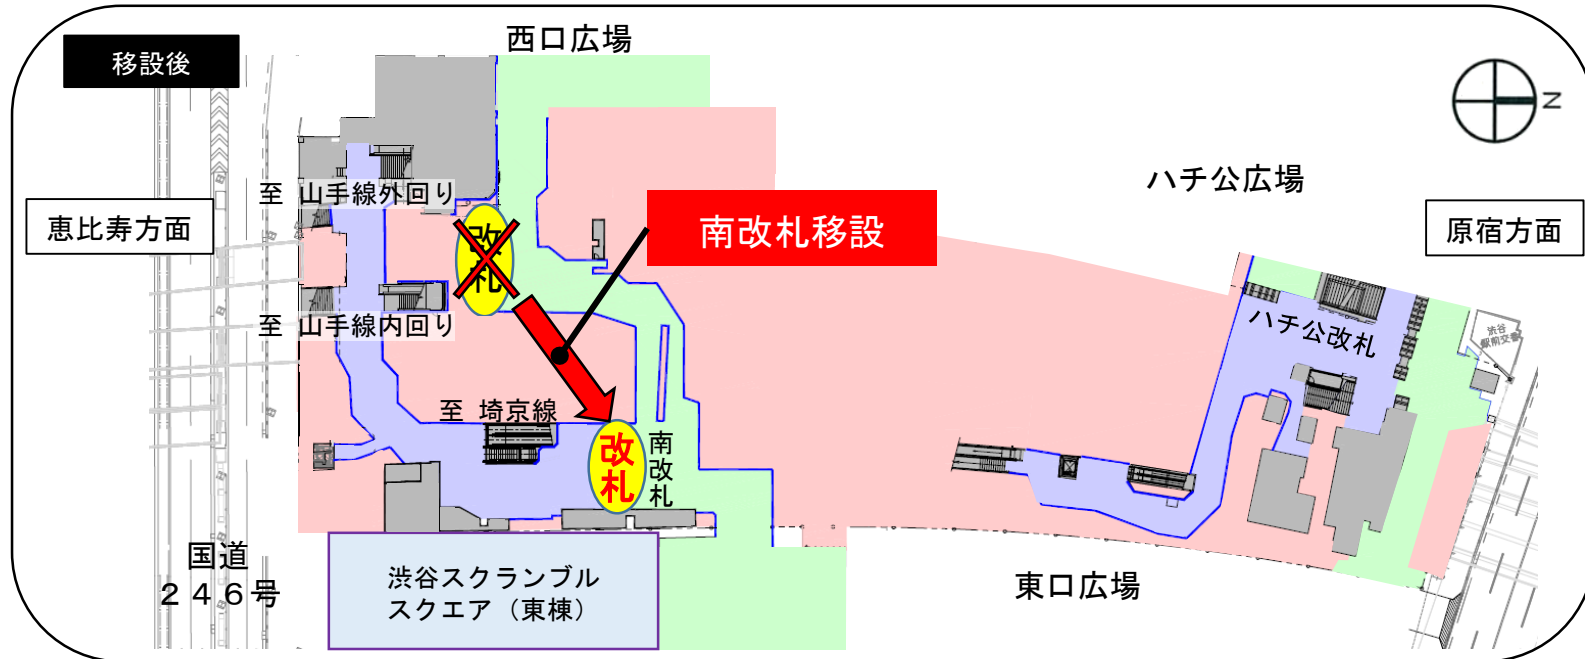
移設後

西口広場

N

ハチ公広場

恵比寿方面

至 山手線外回り

改札

南改札移設

原宿方面

至 山手線内回り

ハチ公改札

渋谷駅前交番

至 埼京線

改札

南改札

国道
２４６号

渋谷スクランブルスクエア（東棟）

東口広場